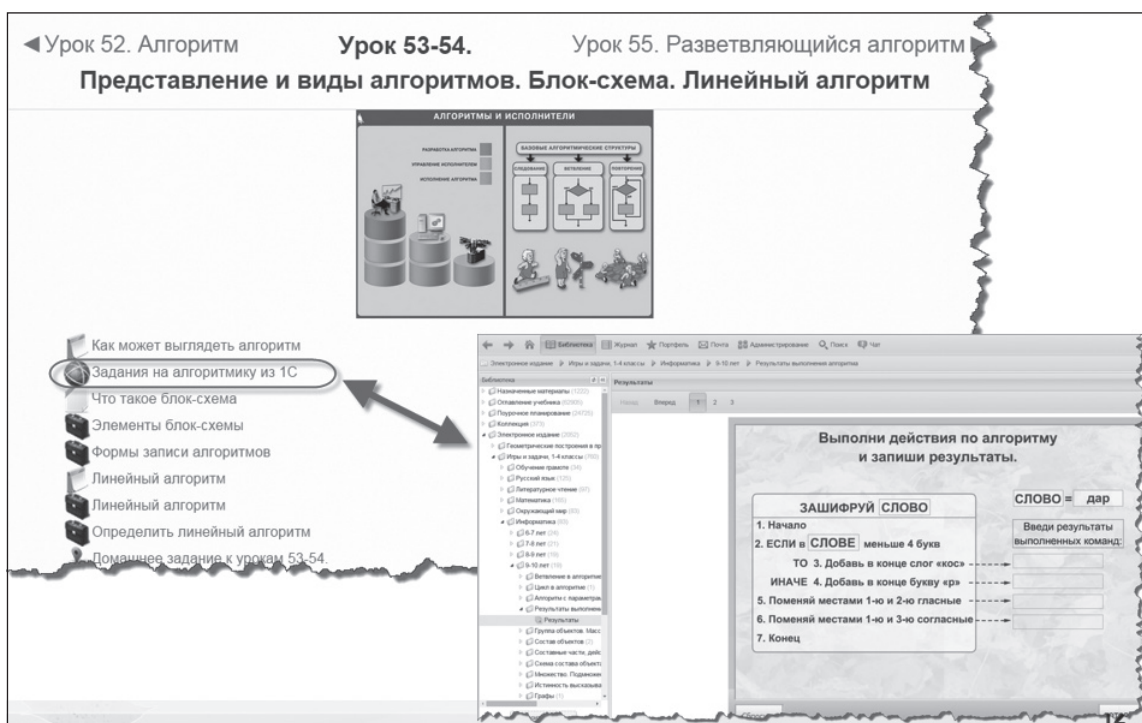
◄Урок 52. Алгоритм **Урок 53-54.** Урок 55. Разветвляющийся алгоритм ►

**Представление и виды алгоритмов. Блок-схема. Линейный алгоритм**

АЛГОРИТМЫ И ИСПОЛНИТЕЛИ

РАЗРАБОТКА АЛГОРИТМА
УПРАВЛЕНИЕ ИСПОЛНИТЕЛЕМ
ИСПОЛНЕНИЕ АЛГОРИТМА

БАЗОВЫЕ АЛГОРИТМИЧЕСКИЕ СТРУКТУРЫ
СЛЕДОВАНИЕ
ВЕТВЛЕНИЕ
ПОВТОРЕНИЕ

Как может выглядеть алгоритм
Задания на алгоритмику из 1С
Что такое блок-схема
Элементы блок-схемы
Формы записи алгоритмов
Линейный алгоритм
Линейный алгоритм
Определить линейный алгоритм
Домашнее задание к урокам 53-54.

Библиотека Журнал Портфель Почта Администрирование Поиск Чат

Электронное издание ▸ Игры и задачи, 1-4 классы ▸ Информатика ▸ 9-10 лет ▸ Результаты выполнения алгоритма

Библиотека
Назначенные материалы (1223)
Оглавление учебника (6290)
Поурочное планирование (24725)
Коллекция (373)
Электронное издание (2652)
Геометрические построения в пр
Игры и задачи, 1-4 классы (760)
Обучение грамоте (34)
Русский язык (125)
Литературное чтение (97)
Математика (165)
Окружающий мир (93)
Информатика (93)
6-7 лет (24)
7-8 лет (21)
8-9 лет (28)
9-10 лет (19)
Ветвление в алгоритме
Цикл в алгоритме (1)
Алгоритм с параметра
Результаты выполнен
Результаты
Группа объектов. Масс
Состав объектов (2)
Составные части, дейс
Схема состава объекта
Множество. Подмнож
Истинность высказыва
Графы (1)

Результаты
Назад Вперед 1 2 3

Выполни действия по алгоритму и запиши результаты.

ЗАШИФРУЙ СЛОВО
1. Начало
2. ЕСЛИ в СЛОВЕ меньше 4 букв
ТО 3. Добавь в конце слог «кос»
ИНАЧЕ 4. Добавь в конце букву «р»
5. Поменяй местами 1-ю и 2-ю гласные
6. Поменяй местами 1-ю и 3-ю согласные
7. Конец

СЛОВО = дар

Введи результаты выполненных команд: